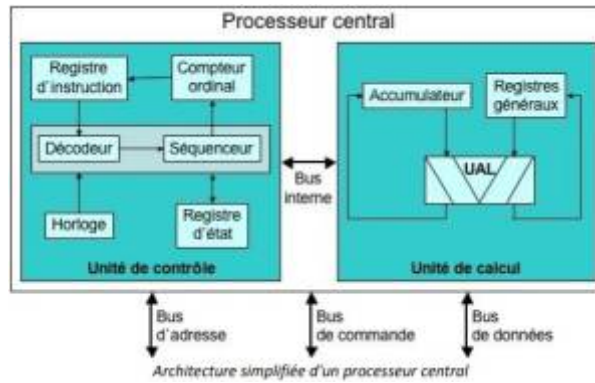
Processeur central

Registre d'instruction

Compteur ordinal

Décodeur

Séquenceur

Horloge

Registre d'état

Unité de contrôle

Bus interne

Accumulateur

Registres généraux

UAL

Unité de calcul

Bus d'adresse

Bus de commande

Bus de données

Architecture simplifiée d'un processeur central